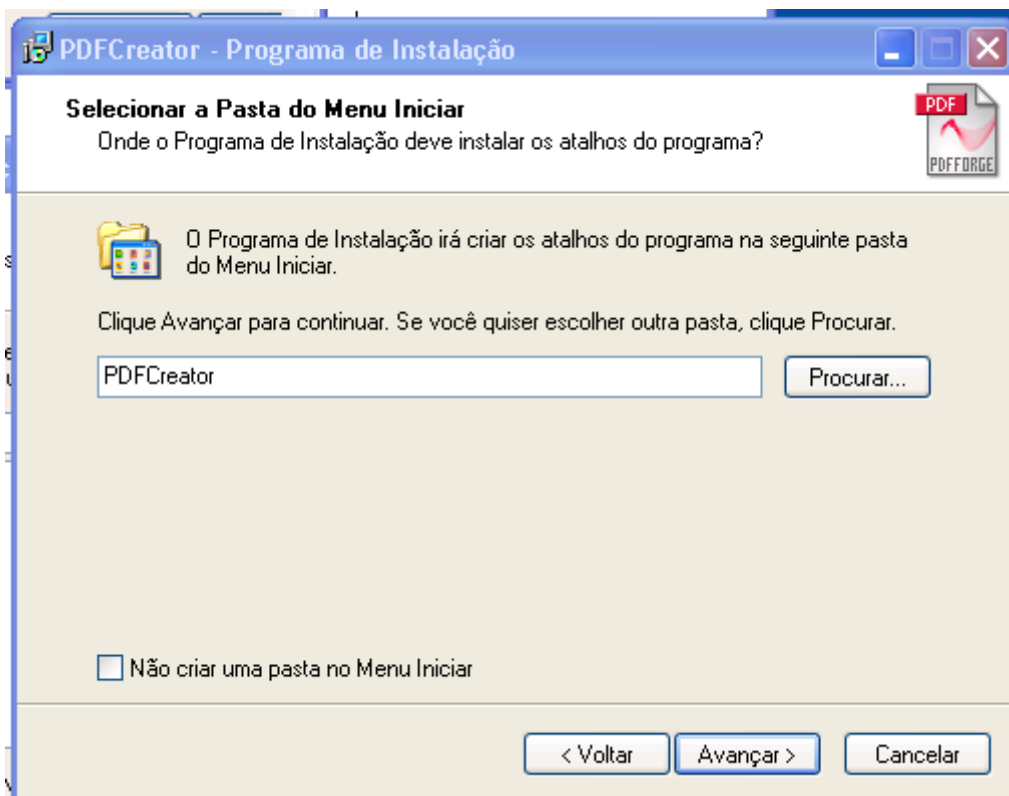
PDFCreator - Programa de Instalação

Selecionar a Pasta do Menu Iniciar
Onde o Programa de Instalação deve instalar os atalhos do programa?

PDF
PDFFORGE

O Programa de Instalação irá criar os atalhos do programa na seguinte pasta do Menu Iniciar.

Clique Avançar para continuar. Se você quiser escolher outra pasta, clique Procurar.

PDFCreator

Procurar...

Não criar uma pasta no Menu Iniciar

< Voltar

Avançar >

Cancelar